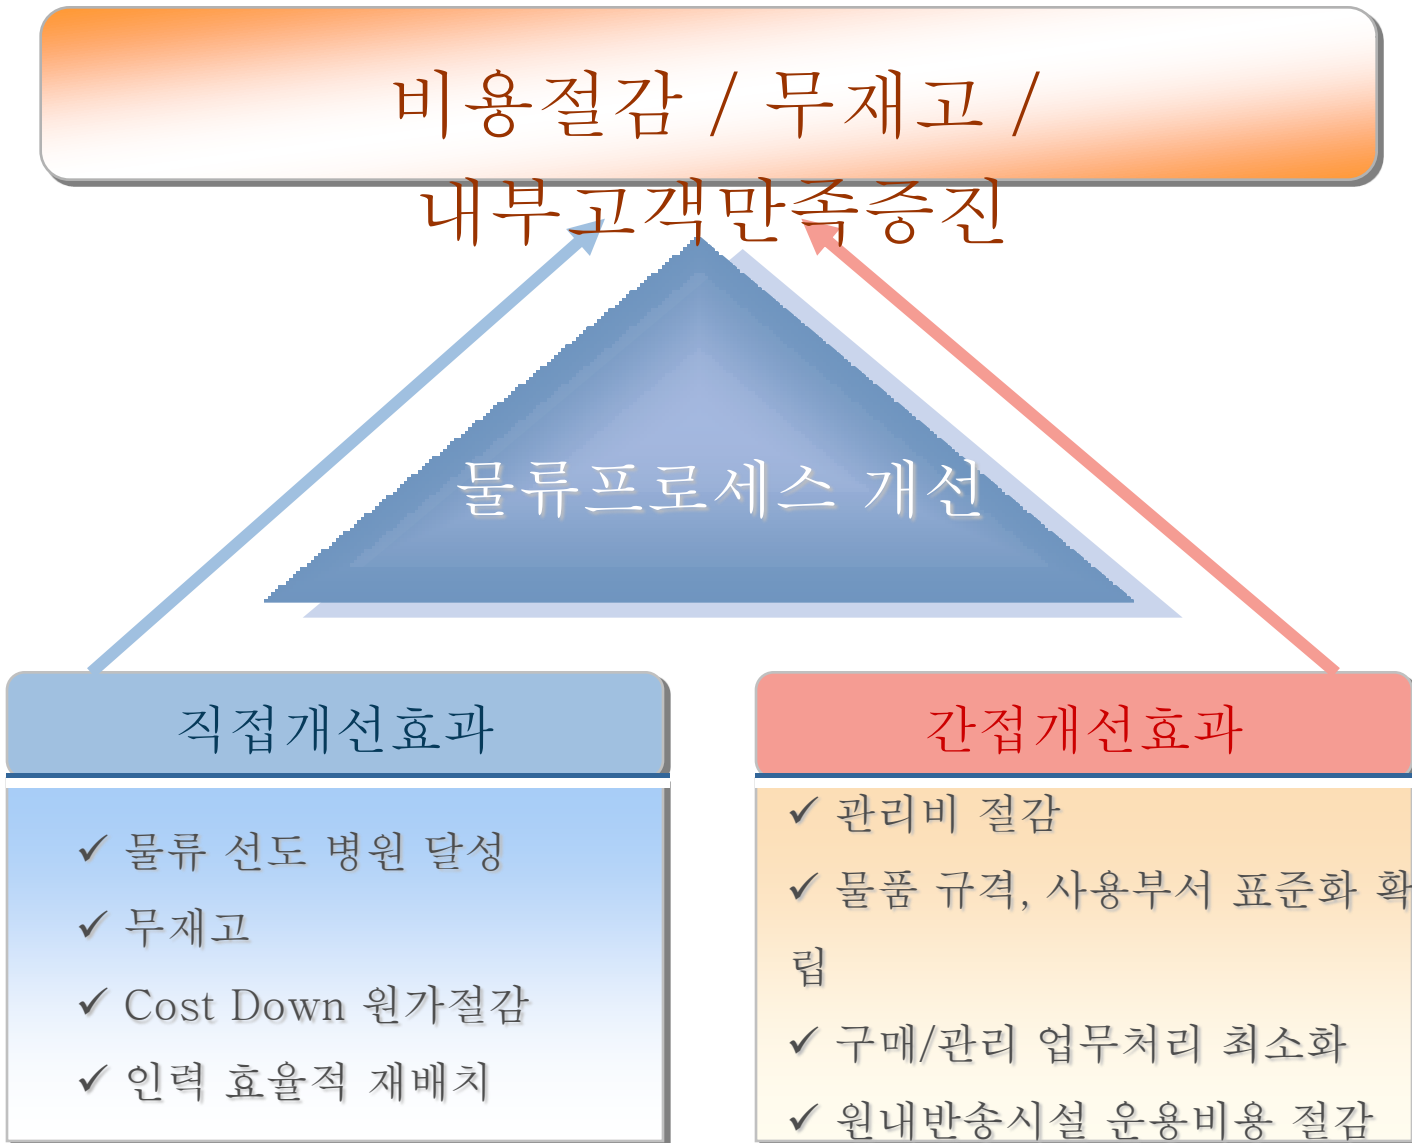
비용절감 / 무재고 / 내부고객만족증진

물류프로세스 개선

직접개선효과

✓ 물류 선도 병원 달성
✓ 무재고
✓ Cost Down 원가절감
✓ 인력 효율적 재배치

간접개선효과

✓ 관리비 절감
✓ 물품 규격, 사용부서 표준화 확립
✓ 구매/관리 업무처리 최소화
✓ 원내반송시설 운용비용 절감